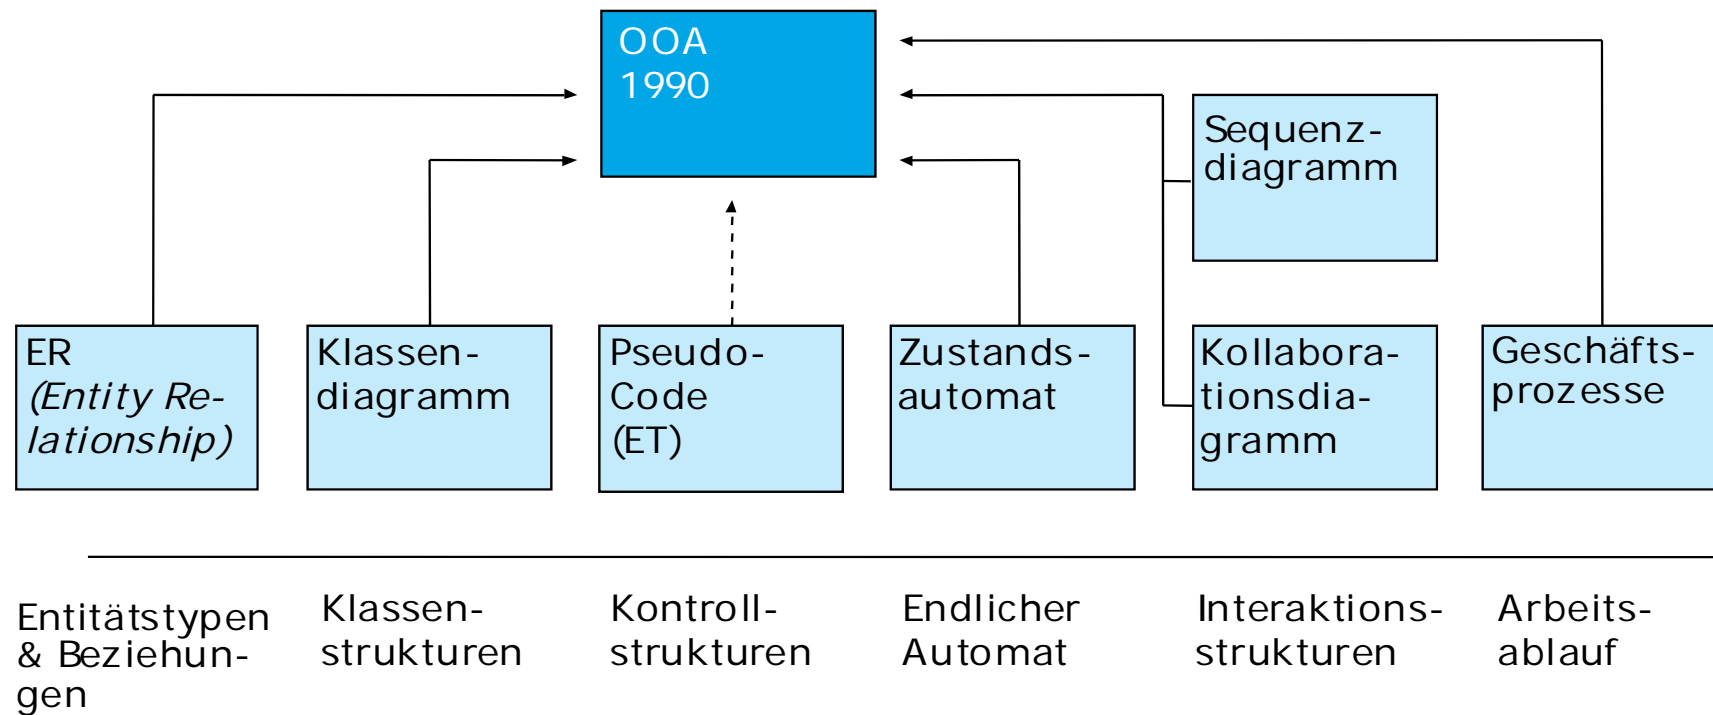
OOA
1990

Sequenzdiagramm

ER
*(Entity Relationship)*

Klassendiagramm

Pseudo-Code
(ET)

Zustandsautomat

Kollaborationsdiagramm

Geschäftsprozesse

Entitätstypen & Beziehungen

Klassenstrukturen

Kontrollstrukturen

Endlicher Automat

Interaktionsstrukturen

Arbeitsablauf